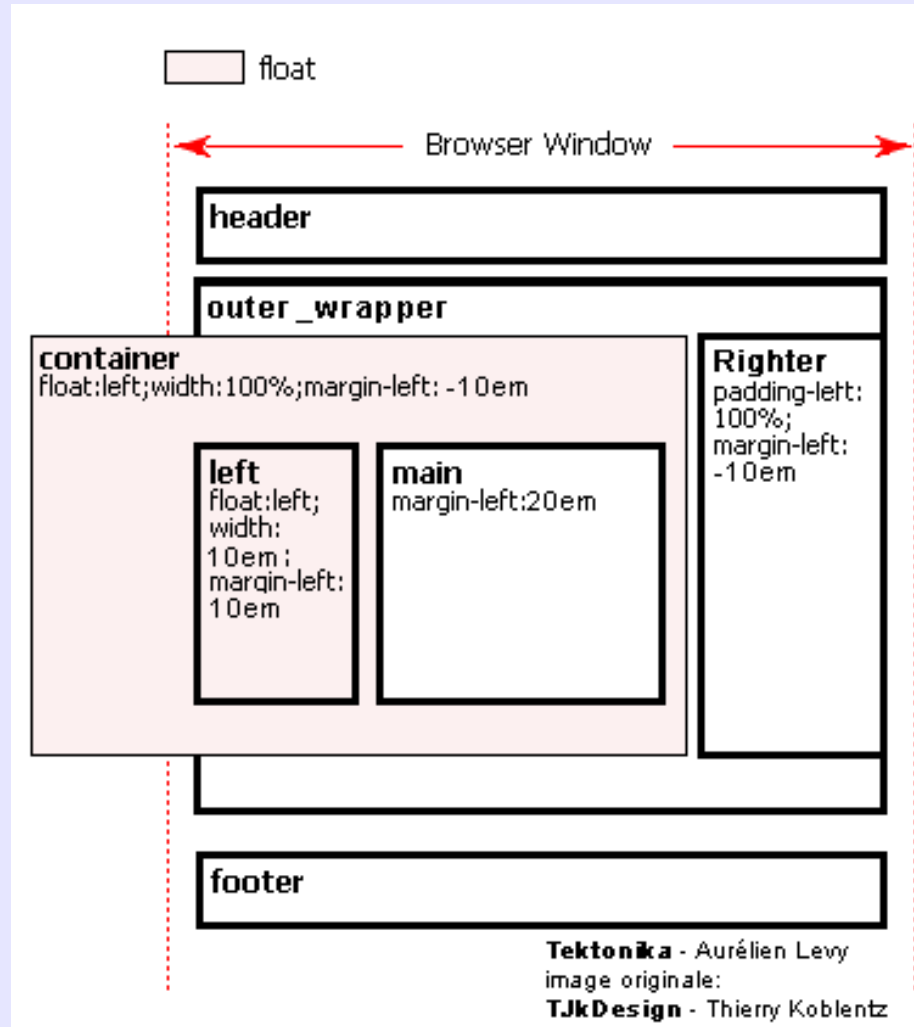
float

Browser Window

header

outer_wrapper

container
float:left;width:100%;margin-left: -10em

left
float:left; width: 10em ; margin-left: 10em

main
margin-left:20em

Righter
padding-left: 100%; margin-left: -10em

footer

Tektonika - Aurélien Levy
image originale:
TJkDesign - Thierry Koblentz